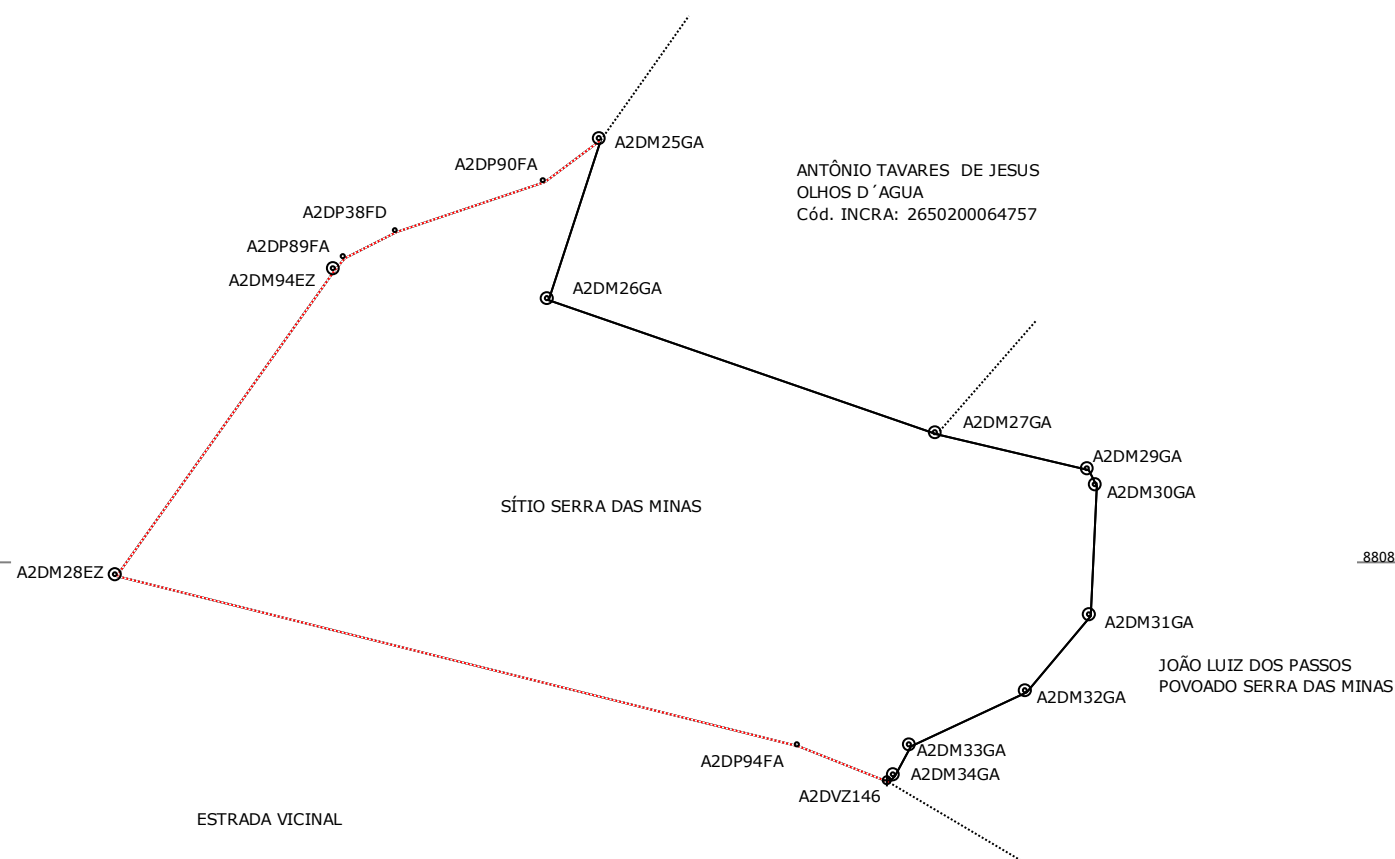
A2DM25GA

A2DP90FA

ANTÔNIO TAVARES DE JESUS
OLHOS D´AGUA
Cód. INCRA: 2650200064757

A2DP38FD

A2DP89FA

A2DM94EZ

A2DM26GA

A2DM27GA

A2DM29GA

A2DM30GA

SÍTIO SERRA DAS MINAS

A2DM28EZ

8808

A2DM31GA

JOÃO LUIZ DOS PASSOS
POVOADO SERRA DAS MINAS

A2DM32GA

A2DM33GA

A2DP94FA

A2DM34GA

A2DVZ146

ESTRADA VICINAL